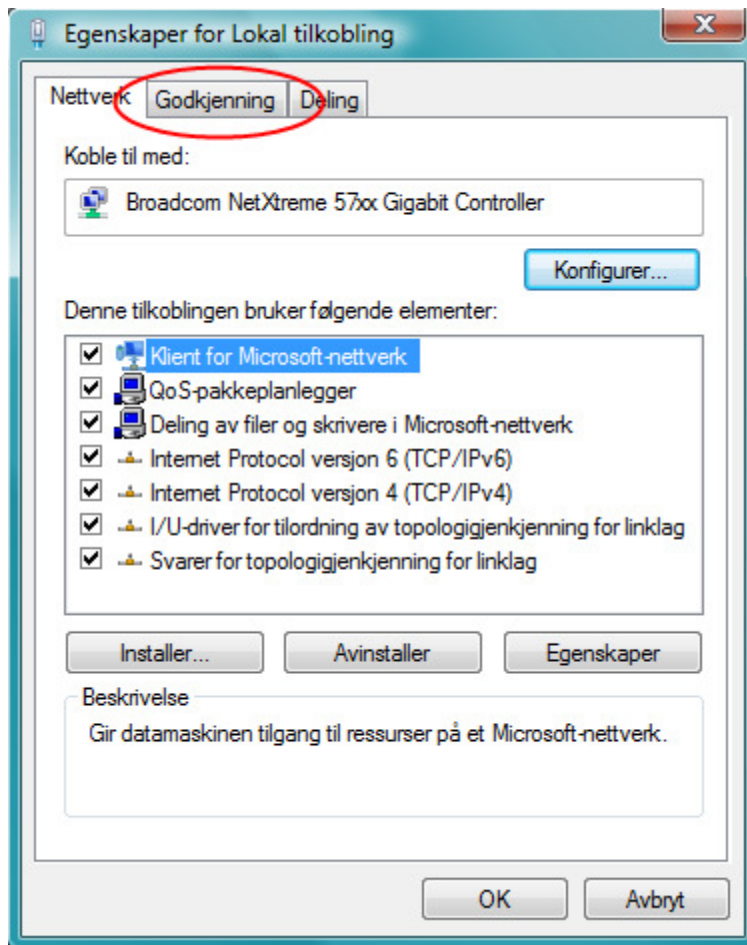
Egenskaper for Lokal tilkobling

x

Nettverk | Godkjenning | Deling

Koble til med:

Broadcom NetXtreme 57xx Gigabit Controller

Konfigurer...

Denne tilkoblingen bruker følgende elementer:

Klient for Microsoft-nettverk
QoS-pakkeplanlegger
Deling av filer og skrivere i Microsoft-nettverk
Internet Protocol versjon 6 (TCP/IPv6)
Internet Protocol versjon 4 (TCP/IPv4)
I/U-driver for tilordning av topologigjenkjenning for linklag
Svarer for topologigjenkjenning for linklag

Installer... | Avinstaller | Egenskaper

Beskrivelse
Gir datamaskinen tilgang til ressurser på et Microsoft-nettverk.

OK | Avbryt